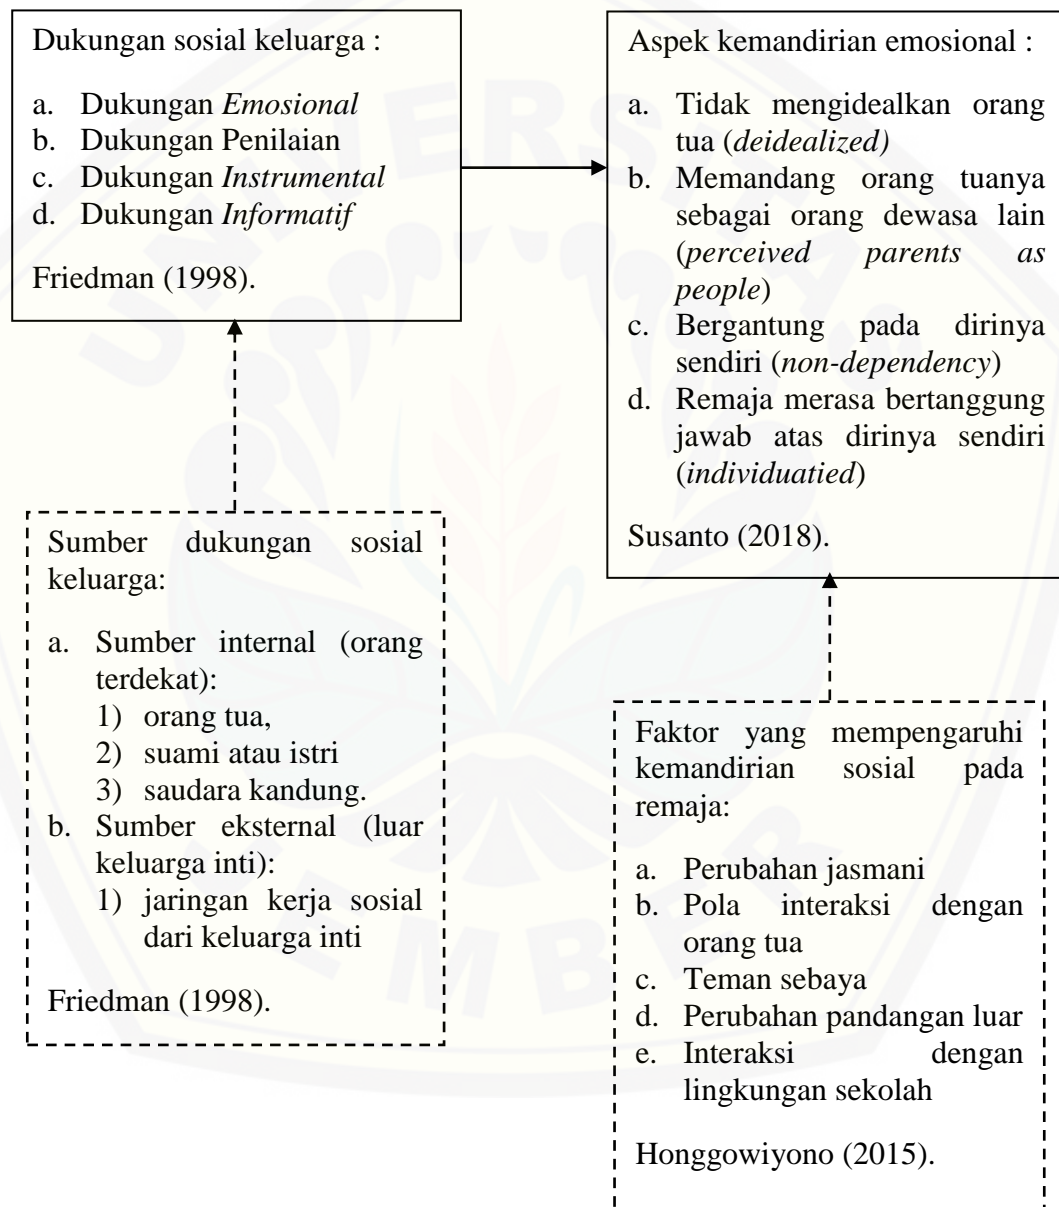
Dukungan sosial keluarga :

a. Dukungan *Emosional*
b. Dukungan Penilaian
c. Dukungan *Instrumental*
d. Dukungan *Informatif*

Friedman (1998).

Aspek kemandirian emosional :

a. Tidak mengidealkan orang tua (*deidealized)*
b. Memandang orang tuanya sebagai orang dewasa lain (*perceived parents as people*)
c. Bergantung pada dirinya sendiri (*non-dependency*)
d. Remaja merasa bertanggung jawab atas dirinya sendiri (*individuatied*)

Susanto (2018).

Sumber dukungan sosial keluarga:

a. Sumber internal (orang terdekat):
1) orang tua,
2) suami atau istri
3) saudara kandung.
b. Sumber eksternal (luar keluarga inti):
1) jaringan kerja sosial dari keluarga inti

Friedman (1998).

Faktor yang mempengaruhi kemandirian sosial pada remaja:

a. Perubahan jasmani
b. Pola interaksi dengan orang tua
c. Teman sebaya
d. Perubahan pandangan luar
e. Interaksi dengan lingkungan sekolah

Honggowiyono (2015).